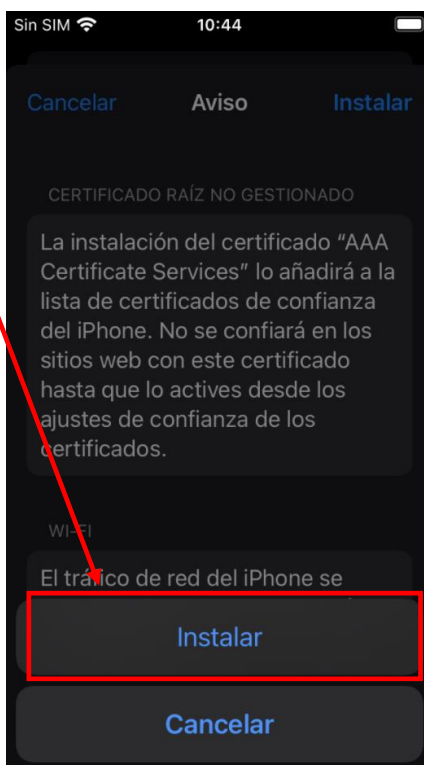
Sin SIM 10:44

Cancelar Aviso Instalar

CERTIFICADO RAÍZ NO GESTIONADO

La instalación del certificado “AAA Certificate Services” lo añadirá a la lista de certificados de confianza del iPhone. No se confiará en los sitios web con este certificado hasta que lo actives desde los ajustes de confianza de los certificados.

WI-FI

El tráfico de red del iPhone se

Instalar

Cancelar